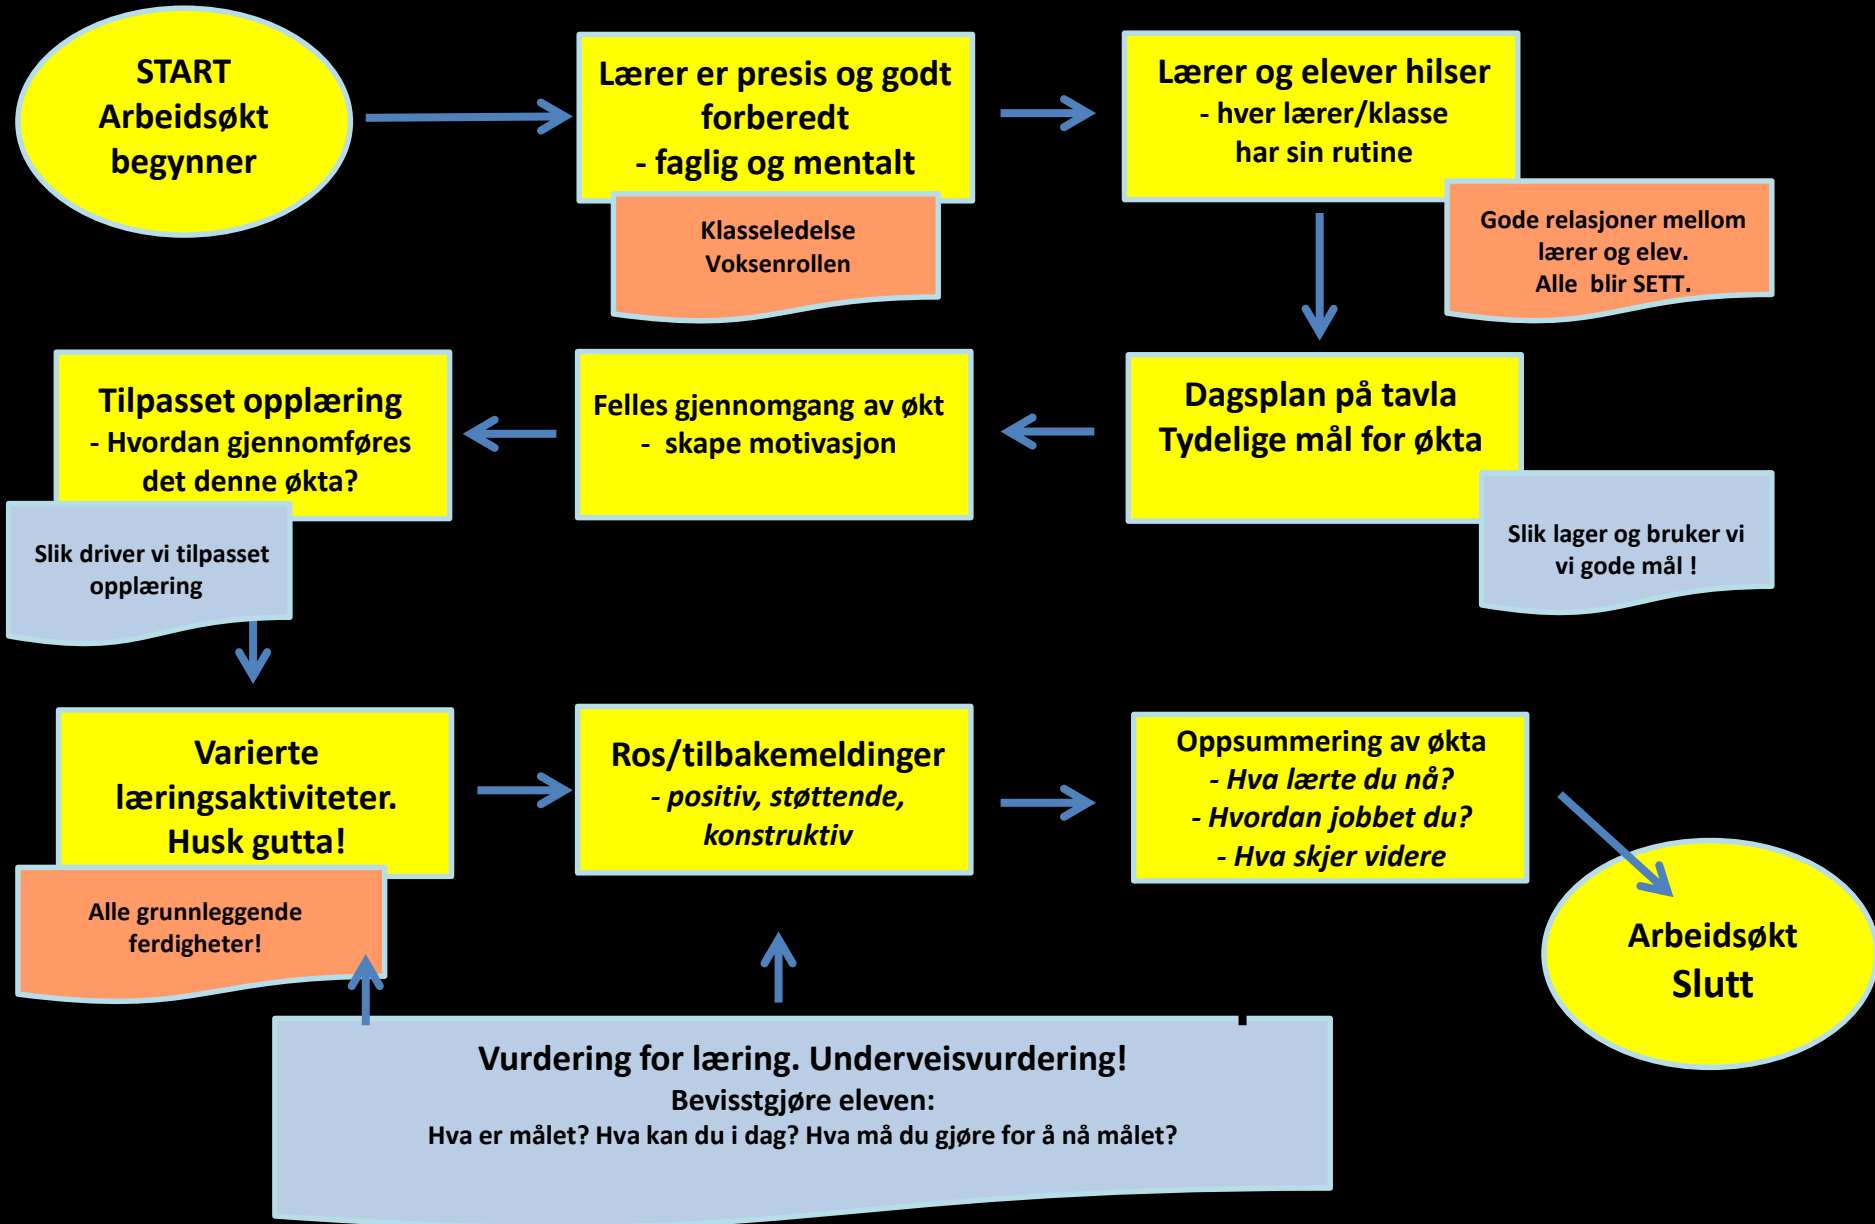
START
Arbeidsøkt
begynner

Lærer er presis og godt forberedt
- faglig og mentalt

Klasseledelse
Voksenrollen

Lærer og elever hilser
- hver lærer/klasse har sin rutine

Gode relasjoner mellom lærer og elev.
Alle blir SETT.

Tilpasset opplæring
- Hvordan gjennomføres det denne økta?

Slik driver vi tilpasset opplæring

Felles gjennomgang av økt
- skape motivasjon

Dagsplan på tavla
Tydelige mål for økta

Slik lager og bruker vi vi gode mål !

Varierte læringsaktiviteter.
Husk gutta!

Alle grunnleggende ferdigheter!

Ros/tilbakemeldinger
- positiv, støttende, konstruktiv

Oppsummering av økta
- Hva lærte du nå?
- Hvordan jobbet du?
- Hva skjer videre

Arbeidsøkt
Slutt

Vurdering for læring. Underveisvurdering!
Bevisstgjøre eleven:
Hva er målet? Hva kan du i dag? Hva må du gjøre for å nå målet?